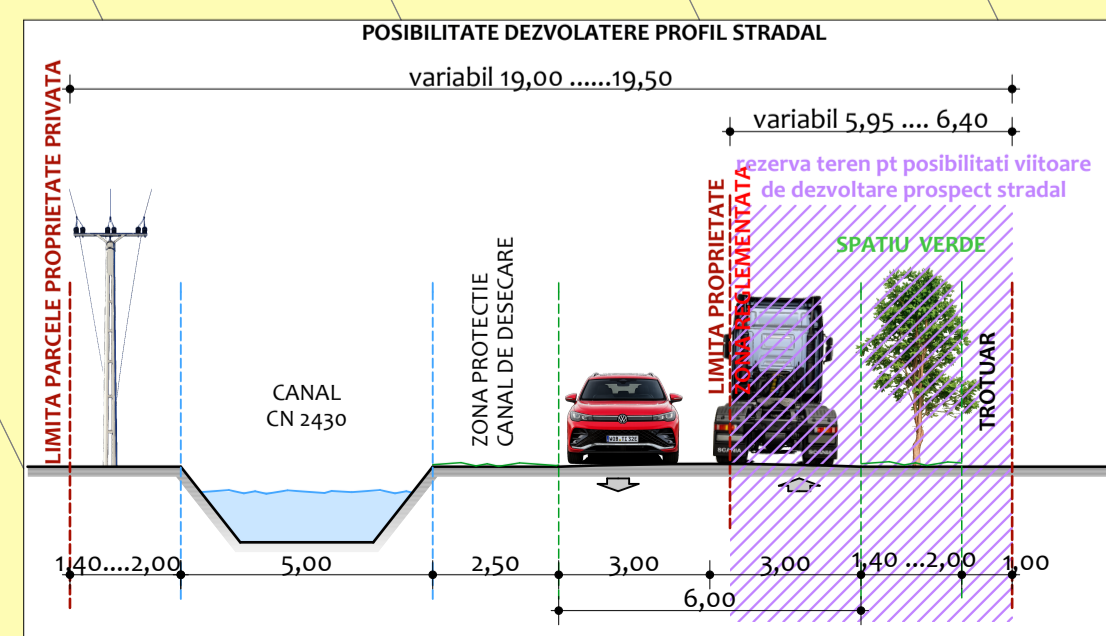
POSIBILITATE DEZVOLATERE PROFIL STRADAL

variabil 19,00 ......19,50

variabil 5,95 .... 6,40

rezerva teren pt posibilitati viitoare de dezvoltare prospect stradal

LIMITA PARCELE PROPRIETATE PRIVATA

LIMITA PROPRIETATE

ZONA REGLEMENTATA

SPATIU VERDE

ZONA PROTECTIE CANAL DE DESECARE

CANAL CN 2430

TROTUAR

1,40....2,00 | 5,00 | 2,50 | 3,00 | 3,00 | 1,40 ...2,00 | 1,00

6,00